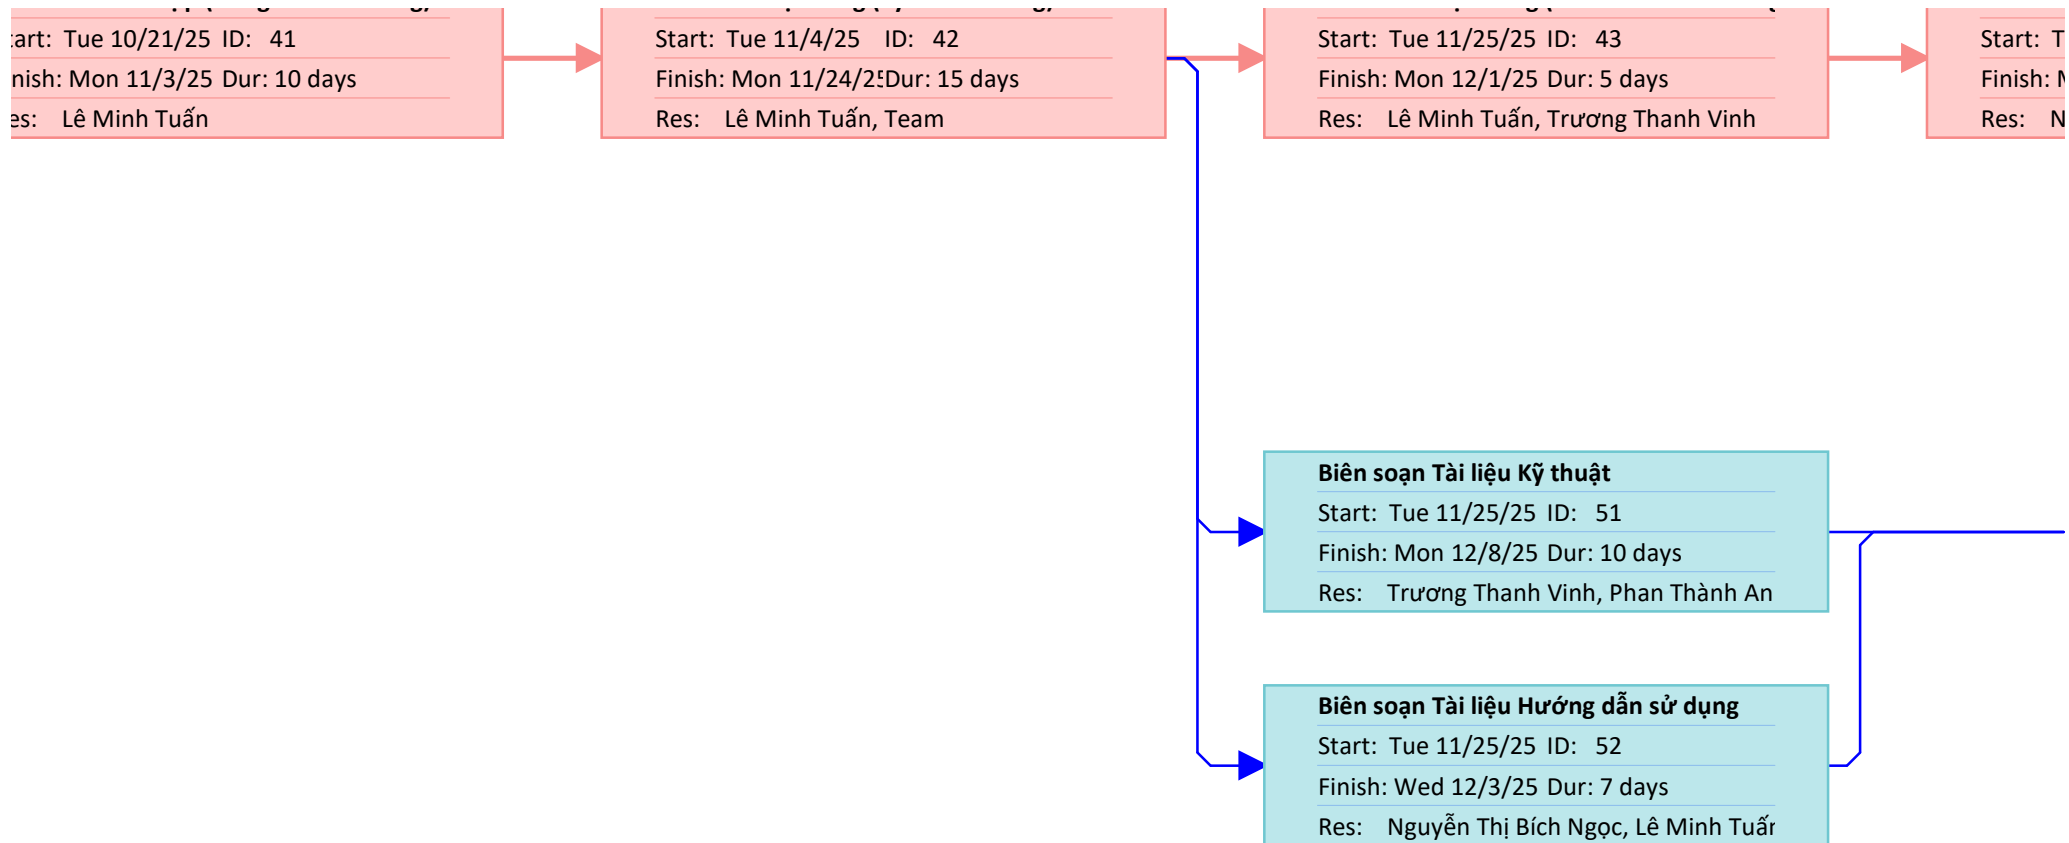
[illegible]
art: Tue 10/21/25 ID: 41
nish: Mon 11/3/25 Dur: 10 days
es: Lê Minh Tuấn

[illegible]
Start: Tue 11/4/25 ID: 42
Finish: Mon 11/24/2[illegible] Dur: 15 days
Res: Lê Minh Tuấn, Team

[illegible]
Start: Tue 11/25/25 ID: 43
Finish: Mon 12/1/25 Dur: 5 days
Res: Lê Minh Tuấn, Trương Thanh Vinh

Start: T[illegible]
Finish: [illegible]
Res: N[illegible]

Biên soạn Tài liệu Kỹ thuật
Start: Tue 11/25/25 ID: 51
Finish: Mon 12/8/25 Dur: 10 days
Res: Trương Thanh Vinh, Phan Thành An

Biên soạn Tài liệu Hướng dẫn sử dụng
Start: Tue 11/25/25 ID: 52
Finish: Wed 12/3/25 Dur: 7 days
Res: Nguyễn Thị Bích Ngọc, Lê Minh Tuấ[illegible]